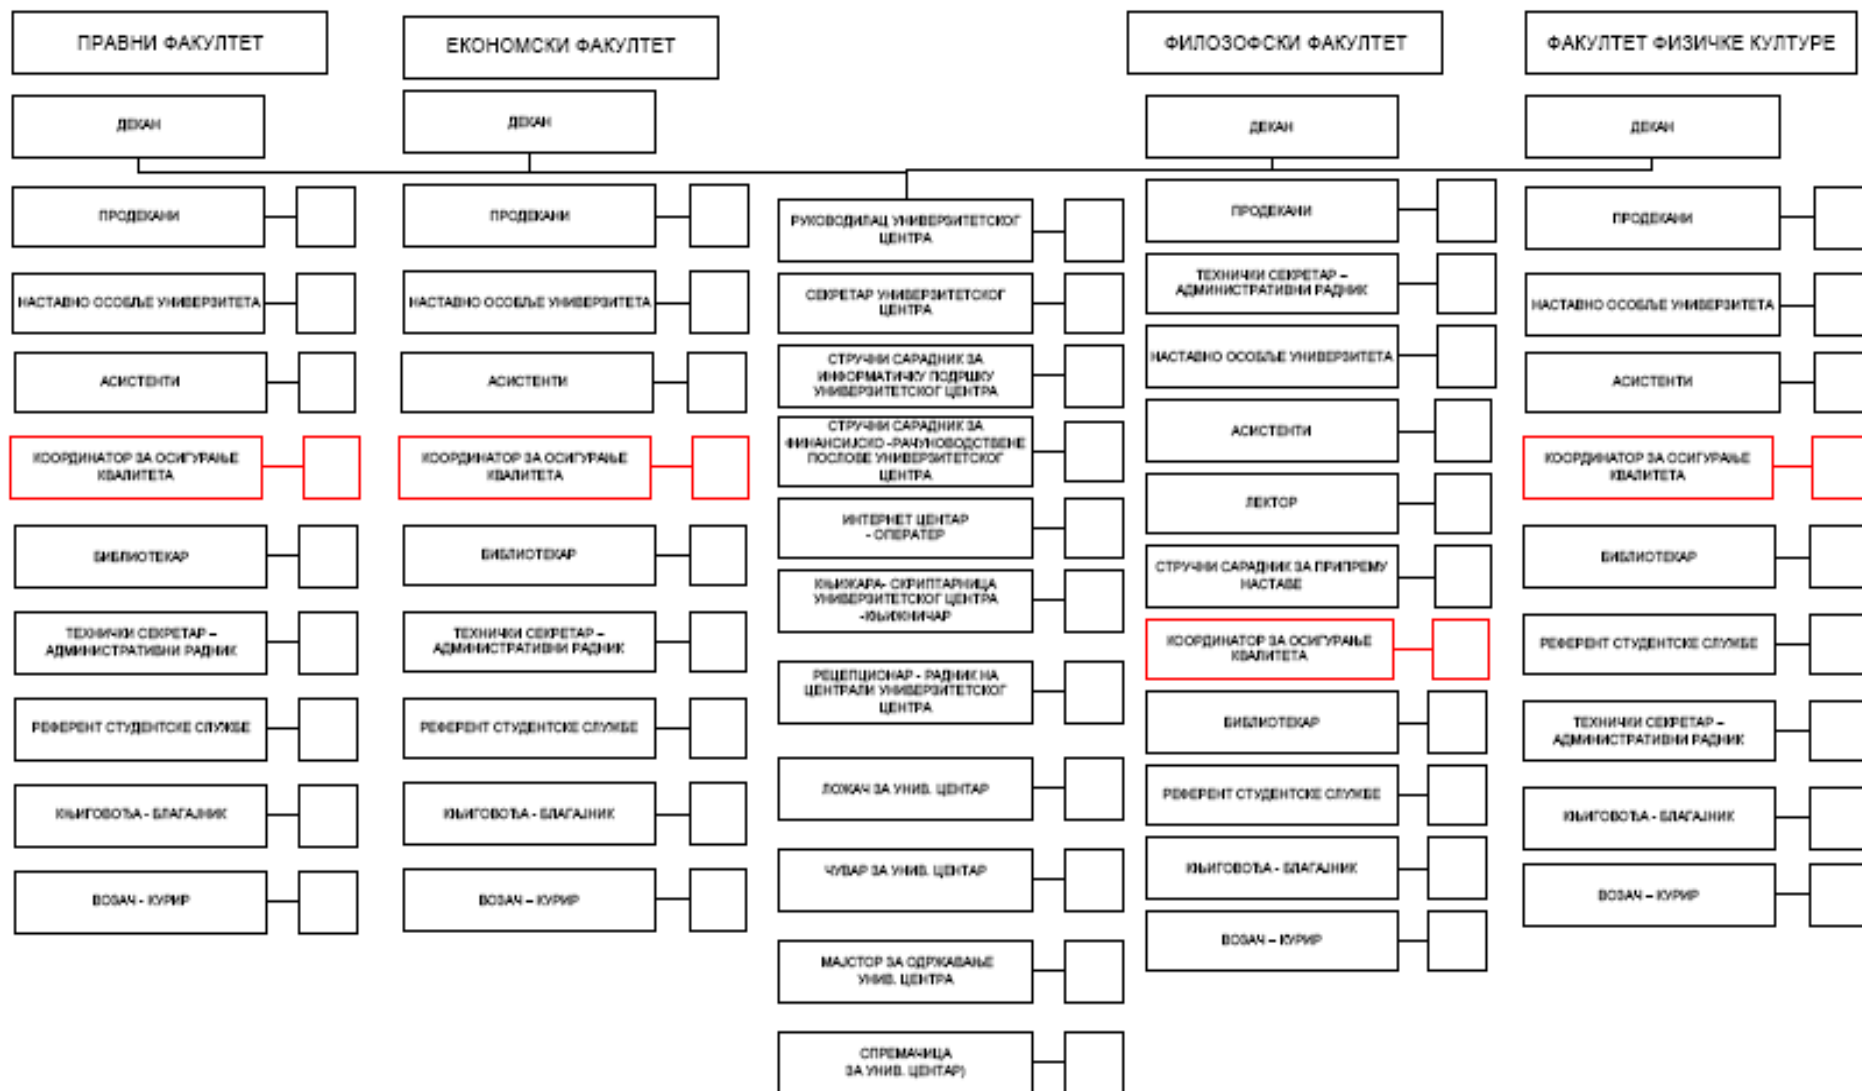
ПРАВНИ ФАКУЛТЕТ

ДЕКАН

ПРОДЕКАНИ

НАСТАВНО ОСОБЉЕ УНИВЕРЗИТЕТА

АСИСТЕНТИ

КООРДИНАТОР ЗА ОСИГУРАЊЕ КВАЛИТЕТА

БИБЛИОТЕКАР

ТЕХНИЧКИ СЕКРЕТАР – АДМИНИСТРАТИВНИ РАДНИК

РЕФЕРЕНТ СТУДЕНТСКЕ СЛУЖБЕ

КЊИГОВОЂА - БЛАГАЈНИК

ВОЗАЧ - КУРИР

ЕКОНОМСКИ ФАКУЛТЕТ

ДЕКАН

ПРОДЕКАНИ

НАСТАВНО ОСОБЉЕ УНИВЕРЗИТЕТА

АСИСТЕНТИ

КООРДИНАТОР ЗА ОСИГУРАЊЕ КВАЛИТЕТА

БИБЛИОТЕКАР

ТЕХНИЧКИ СЕКРЕТАР – АДМИНИСТРАТИВНИ РАДНИК

РЕФЕРЕНТ СТУДЕНТСКЕ СЛУЖБЕ

КЊИГОВОЂА - БЛАГАЈНИК

ВОЗАЧ – КУРИР

РУКОВОДИЛАЦ УНИВЕРЗИТЕТСКОГ ЦЕНТРА

СЕКРЕТАР УНИВЕРЗИТЕТСКОГ ЦЕНТРА

СТРУЧНИ САРАДНИК ЗА ИНФОРМАТИЧКУ ПОДРШКУ УНИВЕРЗИТЕТСКОГ ЦЕНТРА

СТРУЧНИ САРАДНИК ЗА ФИНАНСИЈСКО -РАЧУНОВОДСТВЕНЕ ПОСЛОВЕ УНИВЕРЗИТЕТСКОГ ЦЕНТРА

ИНТЕРНЕТ ЦЕНТАР - ОПЕРАТЕР

КЊИЖАРА- СКРИПТАРНИЦА УНИВЕРЗИТЕТСКОГ ЦЕНТРА -КЊИЖНИЧАР

РЕЦЕПЦИОНАР - РАДНИК НА ЦЕНТРАЛИ УНИВЕРЗИТЕТСКОГ ЦЕНТРА

ЛОЖАЧ ЗА УНИВ. ЦЕНТАР

ЧУВАР ЗА УНИВ. ЦЕНТАР

МАЈСТОР ЗА ОДРЖАВАЊЕ УНИВ. ЦЕНТРА

СПРЕМАЧИЦА ЗА УНИВ. ЦЕНТАР)

ФИЛОЗОФСКИ ФАКУЛТЕТ

ДЕКАН

ПРОДЕКАНИ

ТЕХНИЧКИ СЕКРЕТАР – АДМИНИСТРАТИВНИ РАДНИК

НАСТАВНО ОСОБЉЕ УНИВЕРЗИТЕТА

АСИСТЕНТИ

ЛЕКТОР

СТРУЧНИ САРАДНИК ЗА ПРИПРЕМУ НАСТАВЕ

КООРДИНАТОР ЗА ОСИГУРАЊЕ КВАЛИТЕТА

БИБЛИОТЕКАР

РЕФЕРЕНТ СТУДЕНТСКЕ СЛУЖБЕ

КЊИГОВОЂА - БЛАГАЈНИК

ВОЗАЧ – КУРИР

ФАКУЛТЕТ ФИЗИЧКЕ КУЛТУРЕ

ДЕКАН

ПРОДЕКАНИ

НАСТАВНО ОСОБЉЕ УНИВЕРЗИТЕТА

АСИСТЕНТИ

КООРДИНАТОР ЗА ОСИГУРАЊЕ КВАЛИТЕТА

БИБЛИОТЕКАР

РЕФЕРЕНТ СТУДЕНТСКЕ СЛУЖБЕ

ТЕХНИЧКИ СЕКРЕТАР – АДМИНИСТРАТИВНИ РАДНИК

КЊИГОВОЂА - БЛАГАЈНИК

ВОЗАЧ – КУРИР